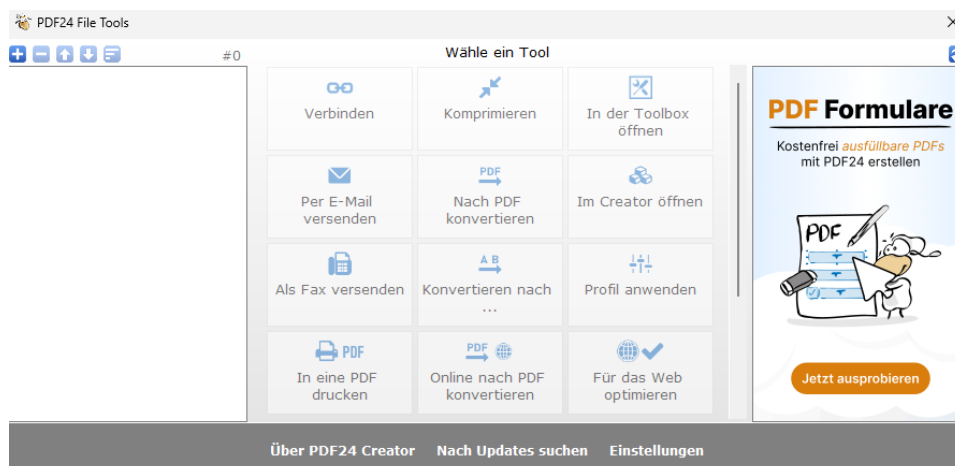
PDF24 File Tools

#0

Wähle ein Tool

Verbinden

Komprimieren

In der Toolbox öffnen

Per E-Mail versenden

PDF

Nach PDF konvertieren

Im Creator öffnen

Als Fax versenden

A B

Konvertieren nach ...

Profil anwenden

PDF

In eine PDF drucken

PDF

Online nach PDF konvertieren

Für das Web optimieren

PDF Formulare

Kostenfrei ausfüllbare PDFs mit PDF24 erstellen

PDF

Jetzt ausprobieren

Über PDF24 Creator   Nach Updates suchen   Einstellungen